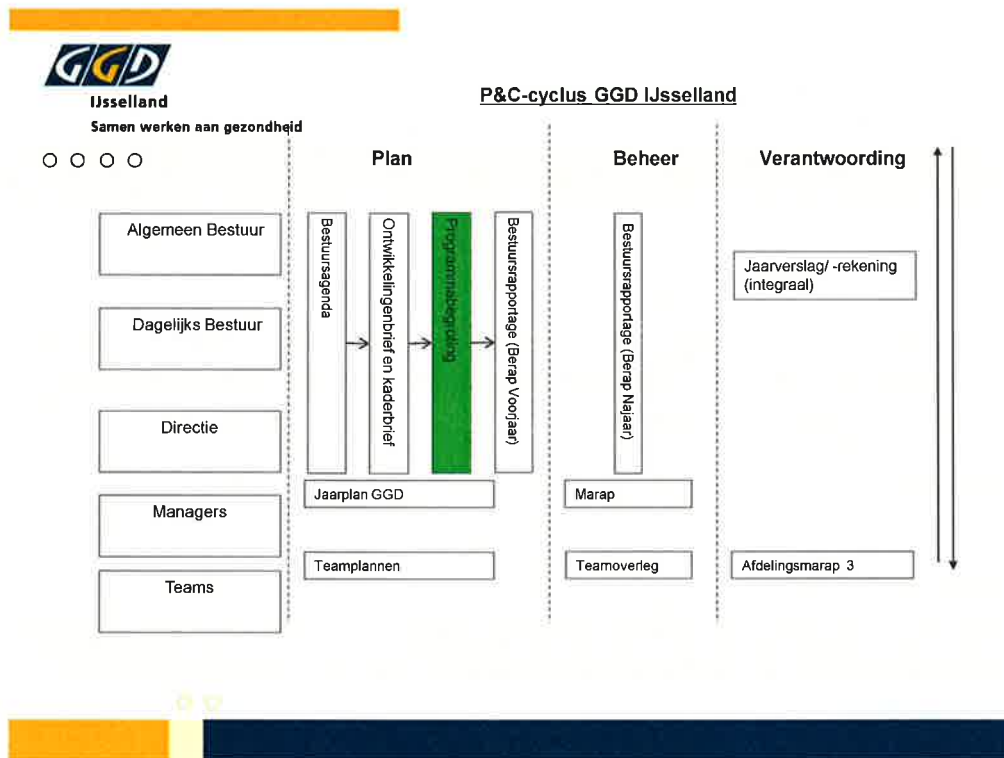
GGD
IJsselland
Samen werken aan gezondheid

P&C-cyclus GGD IJsselland

Plan

Beheer

Verantwoording

Algemeen Bestuur

Dagelijks Bestuur

Directie

Managers

Teams

Bestuursagenda

Ontwikkelingenbrief en kaderbrief

Programmabegroting

Bestuursrapportage (Berap Voorjaar)

Bestuursrapportage (Berap Najaar)

Jaarverslag/ -rekening (integraal)

Jaarplan GGD

Marap

Teamplannen

Teamoverleg

Afdelingsmarap 3